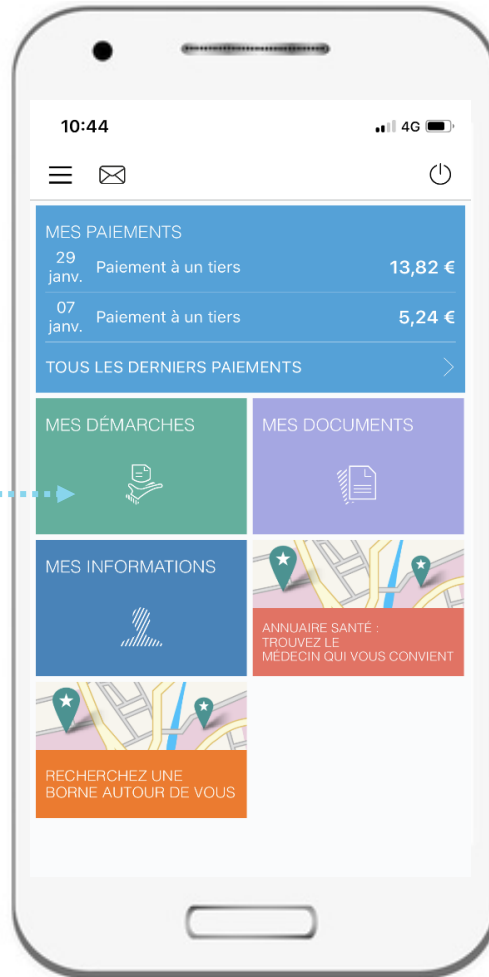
10:44

4G

MES PAIEMENTS

29 janv. Paiement à un tiers 13,82 €

07 janv. Paiement à un tiers 5,24 €

TOUS LES DERNIERS PAIEMENTS

MES DÉMARCHES

MES DOCUMENTS

MES INFORMATIONS

ANNUAIRE SANTÉ : TROUVEZ LE MÉDECIN QUI VOUS CONVIENT

RECHERCHEZ UNE BORNE AUTOUR DE VOUS